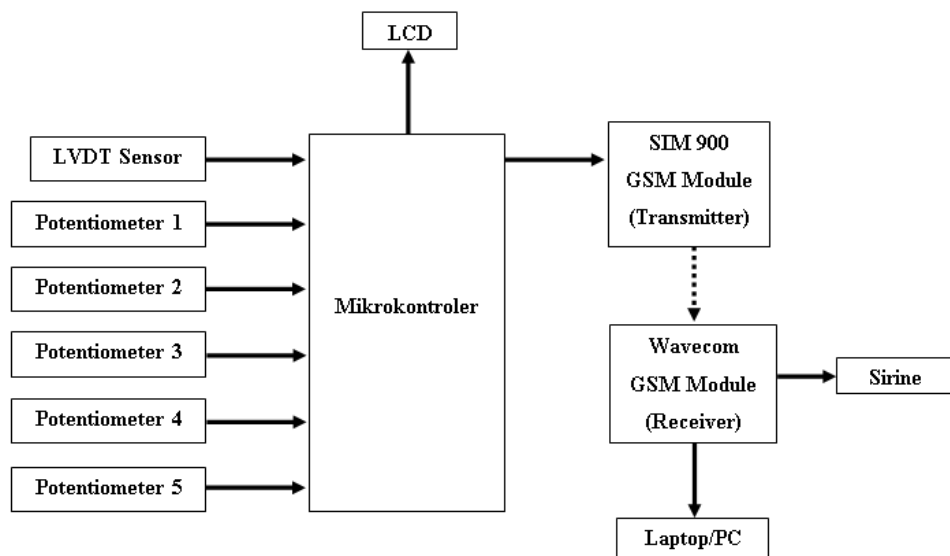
LCD

LVDT Sensor

Potentiometer 1

Potentiometer 2

Potentiometer 3

Potentiometer 4

Potentiometer 5

Mikrokontroler

SIM 900
GSM Module
(Transmitter)

Wavecom
GSM Module
(Receiver)

Sirine

Laptop/PC